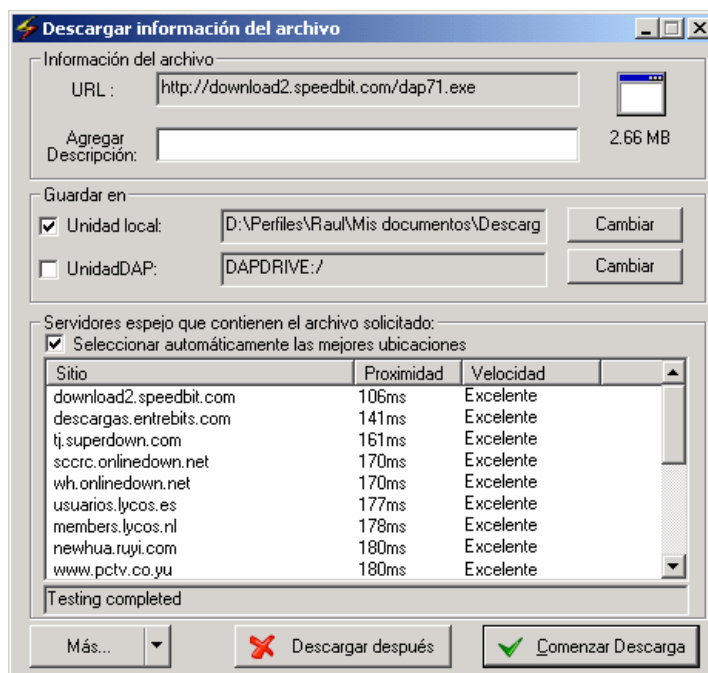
Descargar información del archivo

Información del archivo

URL : http://download2.speedbit.com/dap71.exe

Agregar Descripción:

2.66 MB

Guardar en

Unidad local: D:\Perfiles\Raul\Mis documentos\Descarg Cambiar

UnidadDAP: DAPDRIVE:/ Cambiar

Servidores espejo que contienen el archivo solicitado:

Seleccionar automáticamente las mejores ubicaciones

| Sitio | Proximidad | Velocidad |
|---|---|---|
| download2.speedbit.com | 106ms | Excelente |
| descargas.entrebits.com | 141ms | Excelente |
| tj.superdown.com | 161ms | Excelente |
| sccrc.onlinedown.net | 170ms | Excelente |
| wh.onlinedown.net | 170ms | Excelente |
| usuarios.lycos.es | 177ms | Excelente |
| members.lycos.nl | 178ms | Excelente |
| newhua.ruyi.com | 180ms | Excelente |
| www.pctv.co.yu | 180ms | Excelente |

Testing completed

Más...

Descargar después

Comenzar Descarga